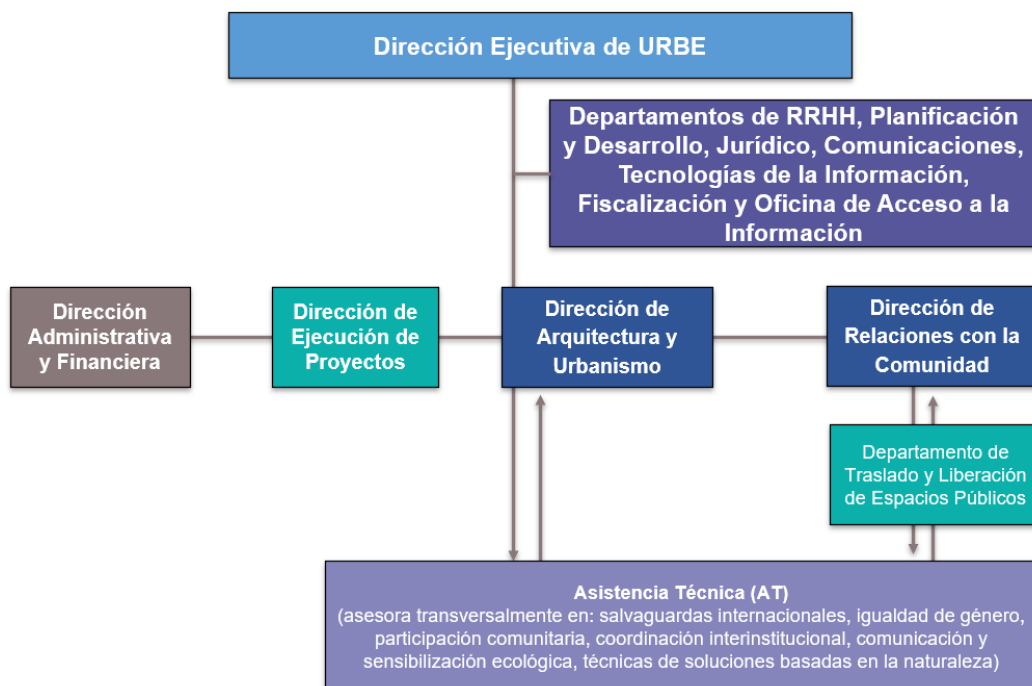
Dirección Ejecutiva de URBE

Departamentos de RRHH, Planificación y Desarrollo, Jurídico, Comunicaciones, Tecnologías de la Información, Fiscalización y Oficina de Acceso a la Información

Dirección Administrativa y Financiera

Dirección de Ejecución de Proyectos

Dirección de Arquitectura y Urbanismo

Dirección de Relaciones con la Comunidad

Departamento de Traslado y Liberación de Espacios Públicos

Asistencia Técnica (AT)
(asesora transversalmente en: salvaguardas internacionales, igualdad de género, participación comunitaria, coordinación interinstitucional, comunicación y sensibilización ecológica, técnicas de soluciones basadas en la naturaleza)